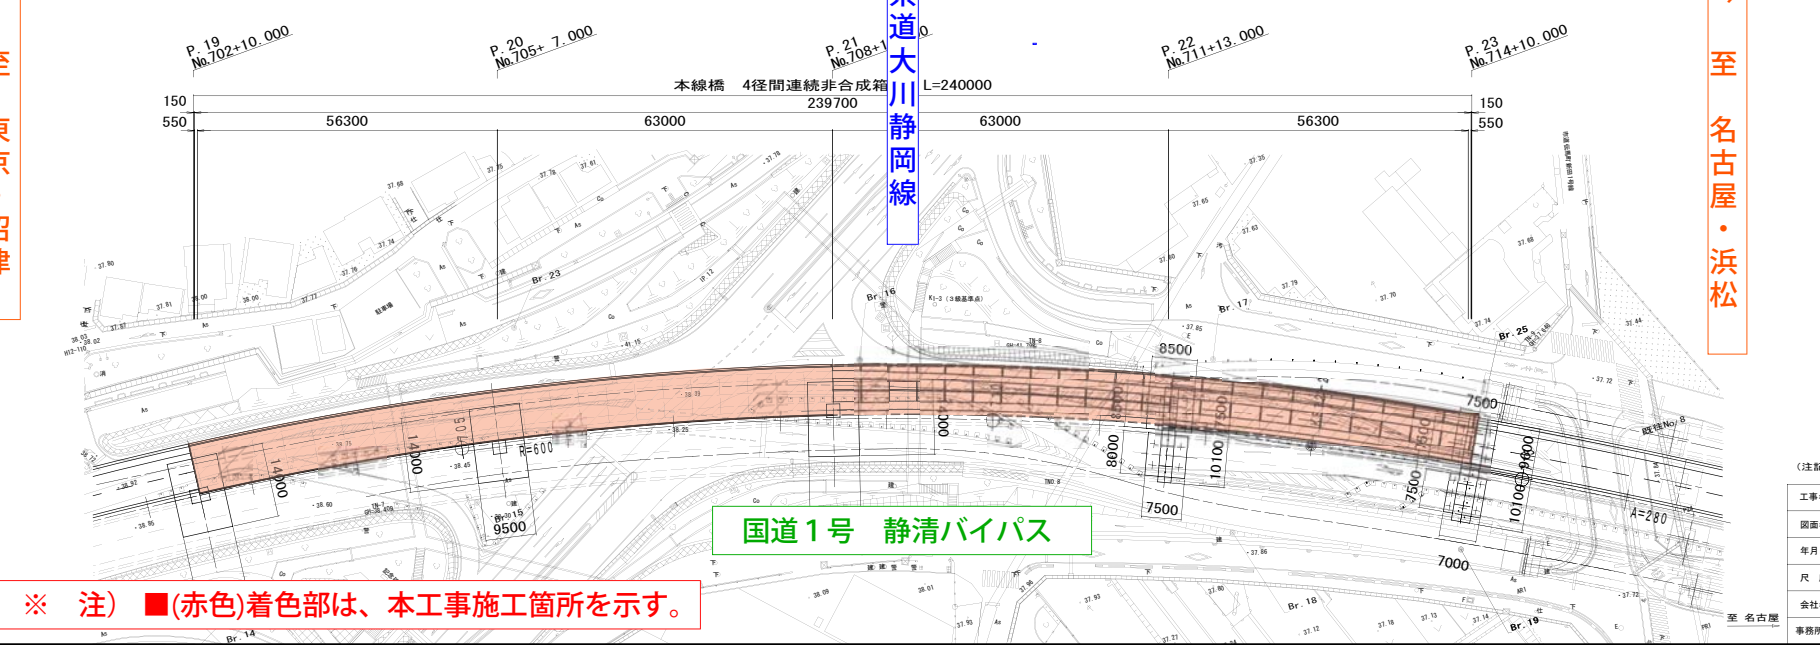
至 東京・沼津

P. 19 No.702+10.000
P. 20 No.705+ 7.000
P. 21 No.708+1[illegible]0
P. 22 No.711+13.000
P. 23 No.714+10.000

東道大川静岡線

至 名古屋・浜松

本線橋 4径間連続非合成箱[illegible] L=240000
239700
150
550
56300
63000
63000
56300
150
550

Br. 23
Br. 16
Br. 17
Br. 25
Br. 18
Br. 19
Br. 14

8500
7500
14000
14000
R=600
9500
8000
10100
7500
7500
9600
10100
7000
A=280
既往No. 8

国道1号 静清バイパス

※ 注) ■(赤色)着色部は、本工事施工箇所を示す。

至 名古屋
(注記
工事
図面
年月
尺
会社
事務所